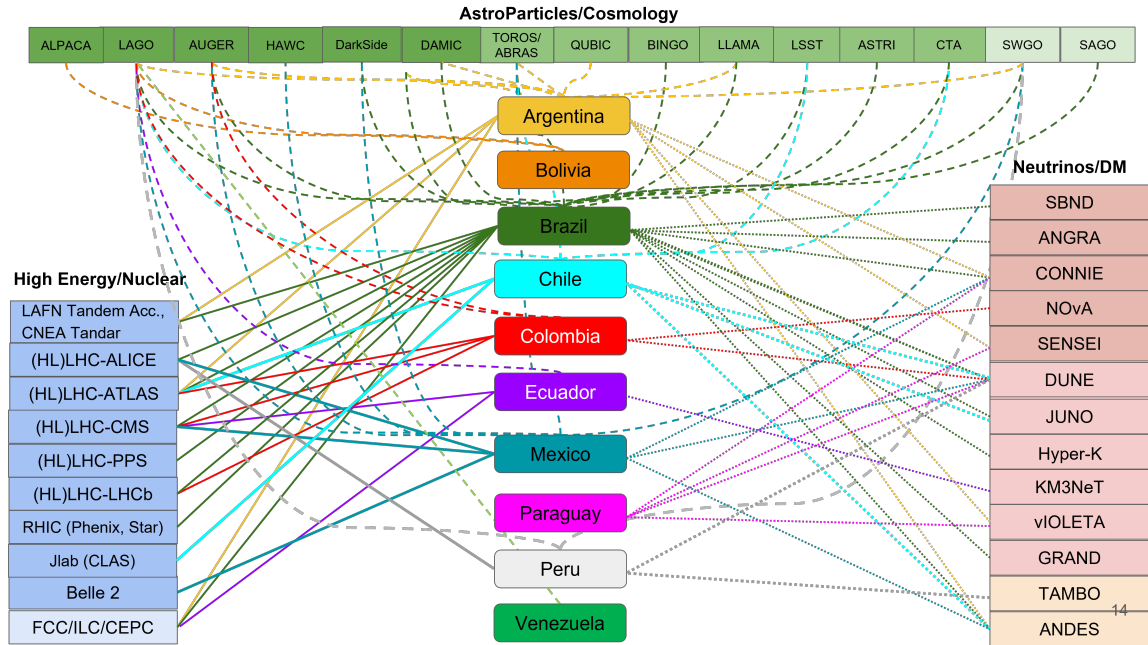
AstroParticles/Cosmology

ALPACA
LAGO
AUGER
HAWC
DarkSide
DAMIC
TOROS/ ABRAS
QUBIC
BINGO
LLAMA
LSST
ASTRI
CTA
SWGO
SAGO

Argentina
Bolivia
Brazil
Chile
Colombia
Ecuador
Mexico
Paraguay
Peru
Venezuela

High Energy/Nuclear

LAFN Tandem Acc., CNEA Tandar
(HL)LHC-ALICE
(HL)LHC-ATLAS
(HL)LHC-CMS
(HL)LHC-PPS
(HL)LHC-LHCb
RHIC (Phenix, Star)
Jlab (CLAS)
Belle 2
FCC/ILC/CEPC

Neutrinos/DM

SBND
ANGRA
CONNIE
NOvA
SENSEI
DUNE
JUNO
Hyper-K
KM3NeT
vIOLETA
GRAND
TAMBO
ANDES

14